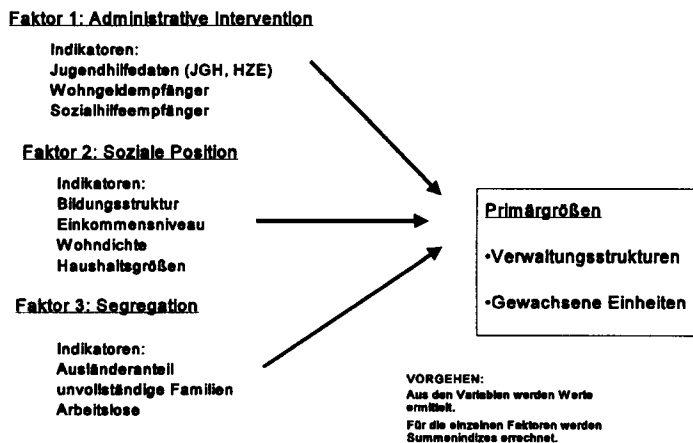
Faktor 1: Administrative Intervention

Indikatoren:
Jugendhilfedaten (JGH, HZE)
Wohngeldempfänger
Sozialhilfeempfänger

Faktor 2: Soziale Position

Indikatoren:
Bildungsstruktur
Einkommensniveau
Wohndichte
Haushaltsgrößen

Faktor 3: Segregation

Indikatoren:
Ausländeranteil
unvollständige Familien
Arbeitslose

Primärgrößen

•Verwaltungsstrukturen

•Gewachsene Einheiten

VORGEHEN:
Aus den Variablen werden Werte ermittelt.
Für die einzelnen Faktoren werden Summenindizes errechnet.